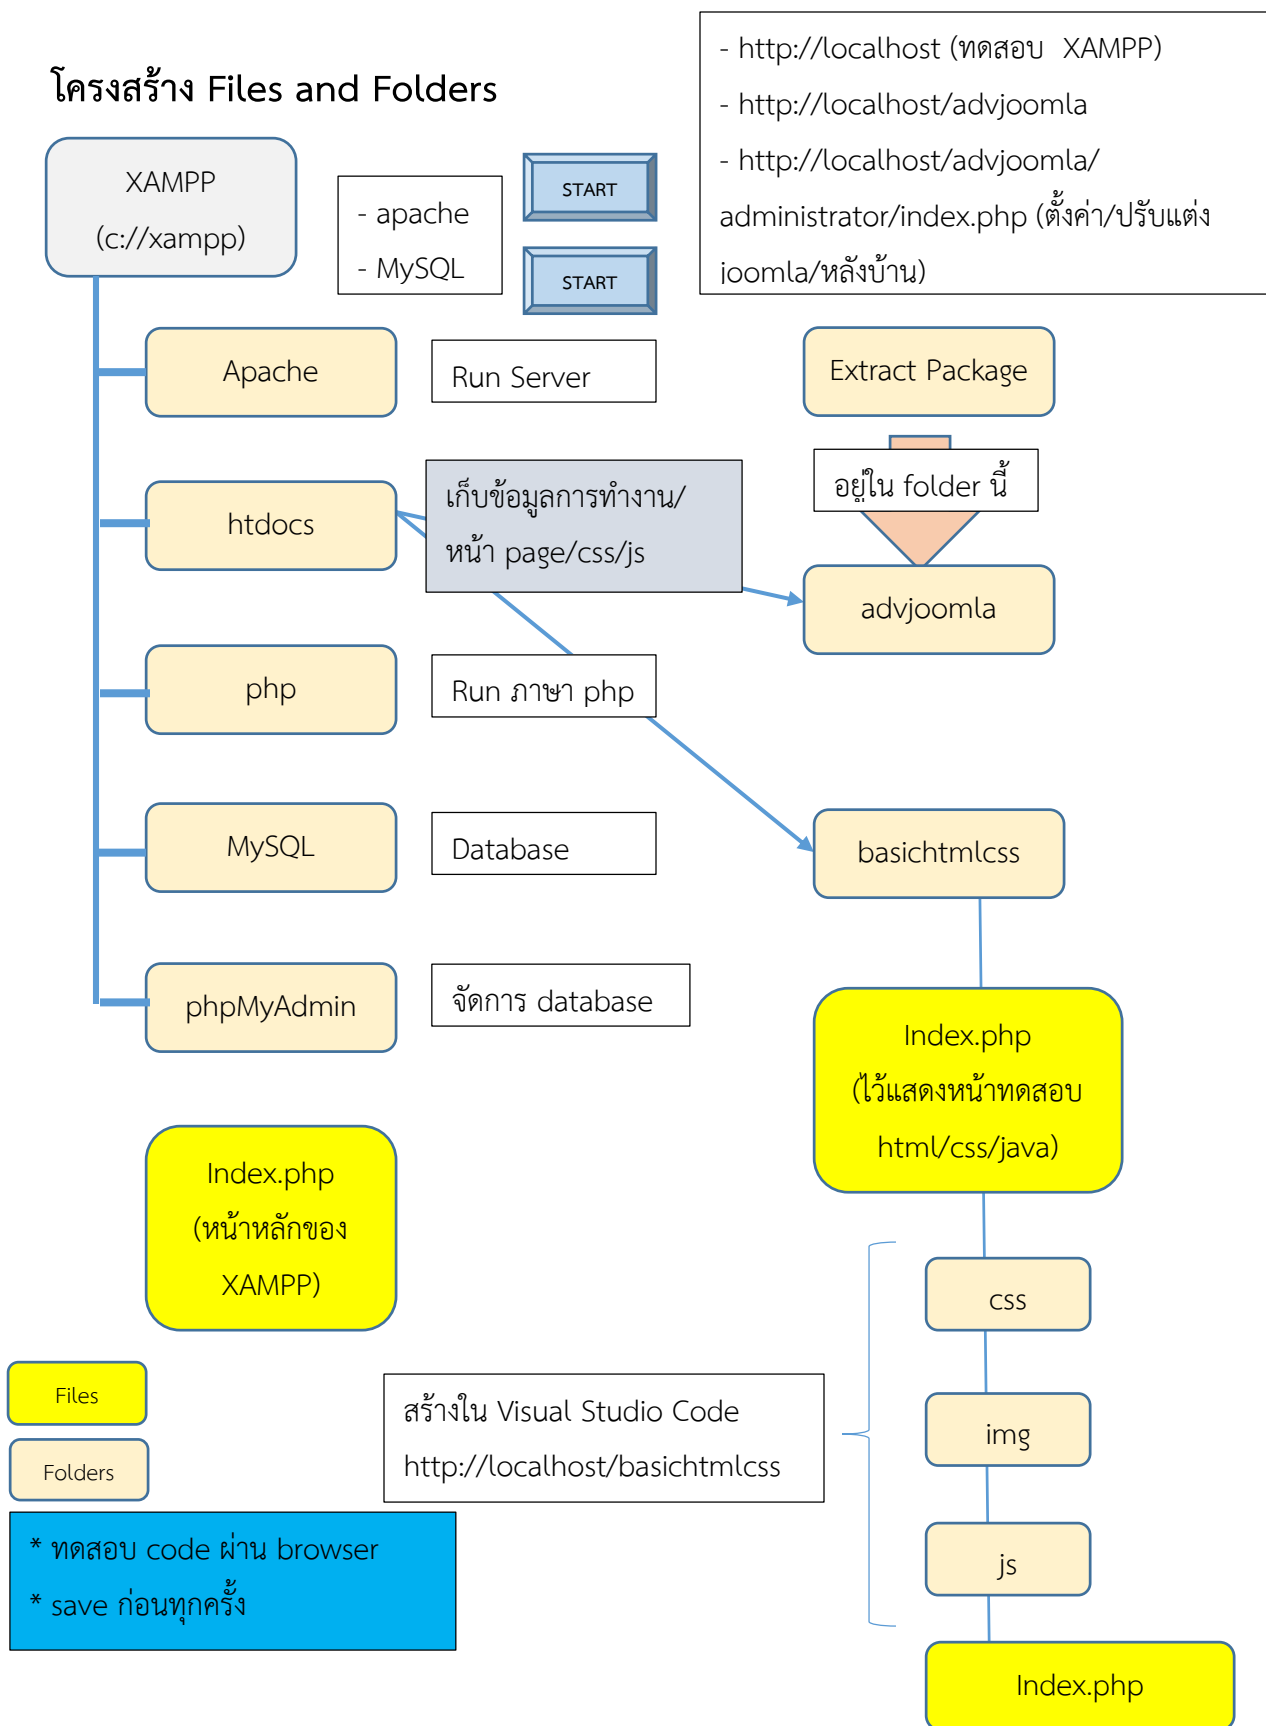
โครงสร้าง Files and Folders

- http://localhost (ทดสอบ XAMPP)
- http://localhost/advjoomla
- http://localhost/advjoomla/administrator/index.php (ตั้งค่า/ปรับแต่ง joomla/หลังบ้าน)

XAMPP
(c://xampp)

- apache
- MySQL

START

START

Apache

Run Server

Extract Package

อยู่ใน folder นี้

htdocs

เก็บข้อมูลการทำงาน/หน้า page/css/js

advjoomla

php

Run ภาษา php

MySQL

Database

basichtmlcss

phpMyAdmin

จัดการ database

Index.php
(ไว้แสดงหน้าทดสอบ html/css/java)

Index.php
(หน้าหลักของ XAMPP)

css

Files

Folders

สร้างใน Visual Studio Code
http://localhost/basichtmlcss

img

* ทดสอบ code ผ่าน browser
* save ก่อนทุกครั้ง

js

Index.php